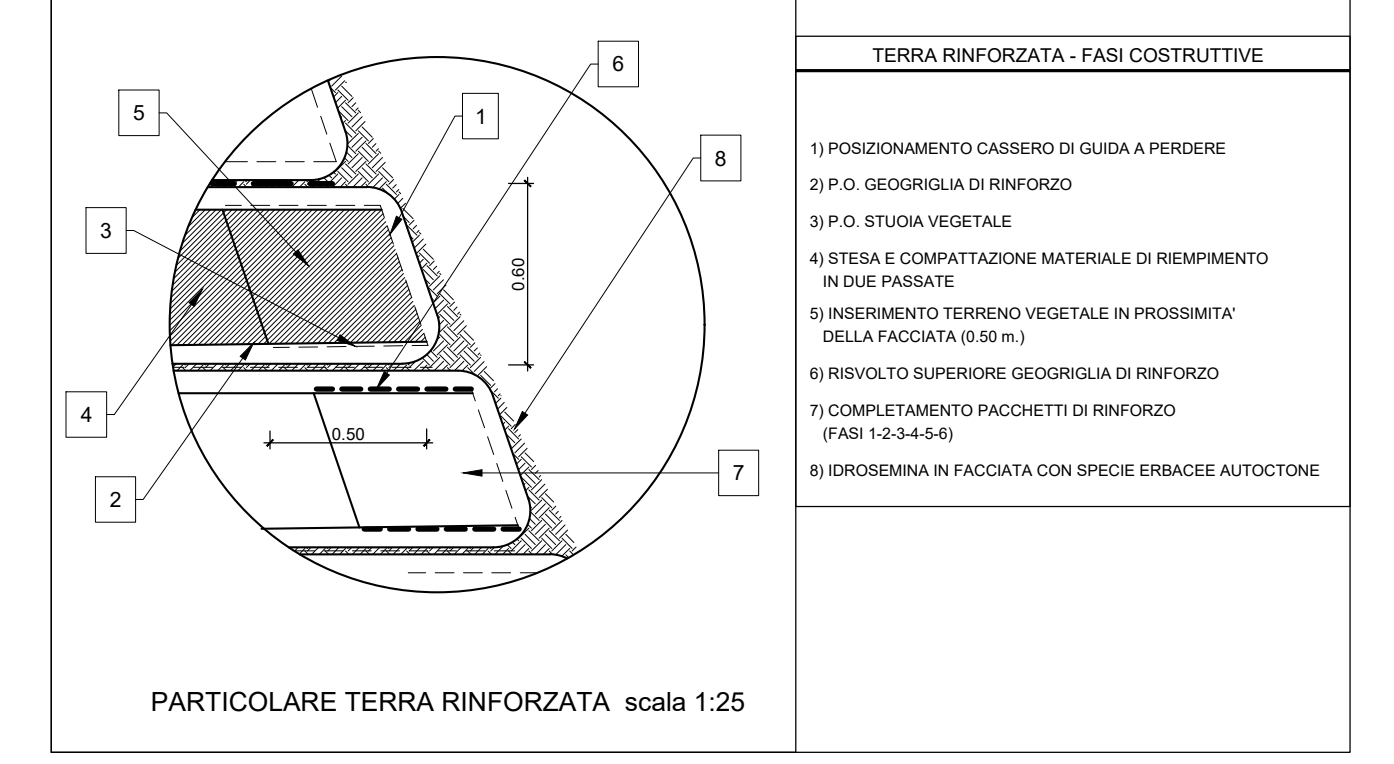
6

5

1

8

3

0.60

4

0.50

7

2

PARTICOLARE TERRA RINFORZATA scala 1:25

TERRA RINFORZATA - FASI COSTRUTTIVE

1) POSIZIONAMENTO CASSERO DI GUIDA A PERDERE

2) P.O. GEOGRIGLIA DI RINFORZO

3) P.O. STUOIA VEGETALE

4) STESA E COMPATTAZIONE MATERIALE DI RIEMPIMENTO IN DUE PASSATE

5) INSERIMENTO TERRENO VEGETALE IN PROSSIMITA' DELLA FACCIATA (0.50 m.)

6) RISVOLTO SUPERIORE GEOGRIGLIA DI RINFORZO

7) COMPLETAMENTO PACCHETTI DI RINFORZO (FASI 1-2-3-4-5-6)

8) IDROSEMINA IN FACCIATA CON SPECIE ERBACEE AUTOCTONE